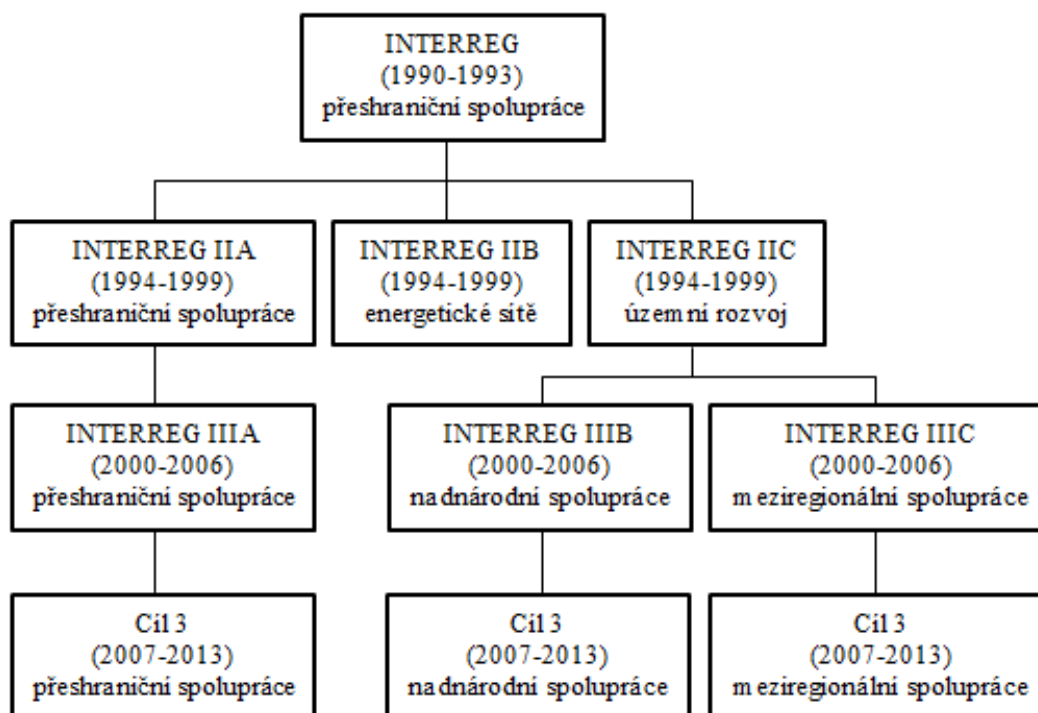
INTERREG
(1990-1993)
přeshraniční spolupráce

INTERREG IIA
(1994-1999)
přeshraniční spolupráce

INTERREG IIB
(1994-1999)
energetické sítě

INTERREG IIC
(1994-1999)
územní rozvoj

INTERREG IIIA
(2000-2006)
přeshraniční spolupráce

INTERREG IIIB
(2000-2006)
nadnárodní spolupráce

INTERREG IIIC
(2000-2006)
meziregionální spolupráce

Cíl 3
(2007-2013)
přeshraniční spolupráce

Cíl 3
(2007-2013)
nadnárodní spolupráce

Cíl 3
(2007-2013)
meziregionální spolupráce